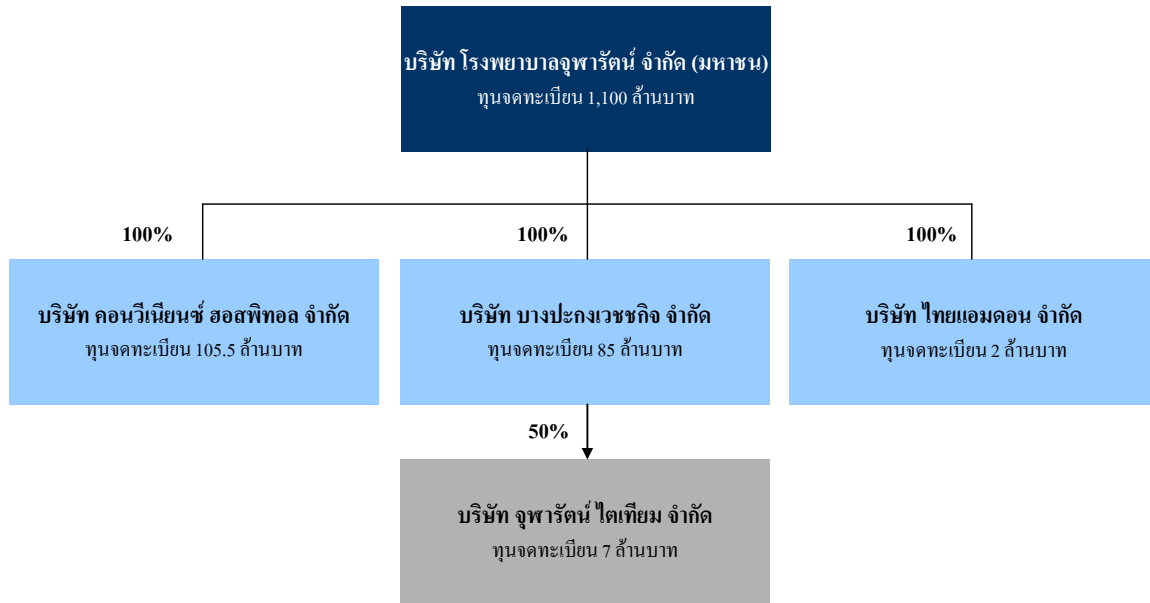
บริษัท โรงพยาบาลจุฬารัตน์ จำกัด (มหาชน)
ทุนจดทะเบียน 1,100 ล้านบาท

100%

บริษัท คอนวีเนียนซ์ ฮอสพิทอล จำกัด
ทุนจดทะเบียน 105.5 ล้านบาท

100%

บริษัท บางปะกงเวชชกิจ จำกัด
ทุนจดทะเบียน 85 ล้านบาท

100%

บริษัท ไทยแอมดอน จำกัด
ทุนจดทะเบียน 2 ล้านบาท

50%

บริษัท จุฬารัตน์ ไตเทียม จำกัด
ทุนจดทะเบียน 7 ล้านบาท